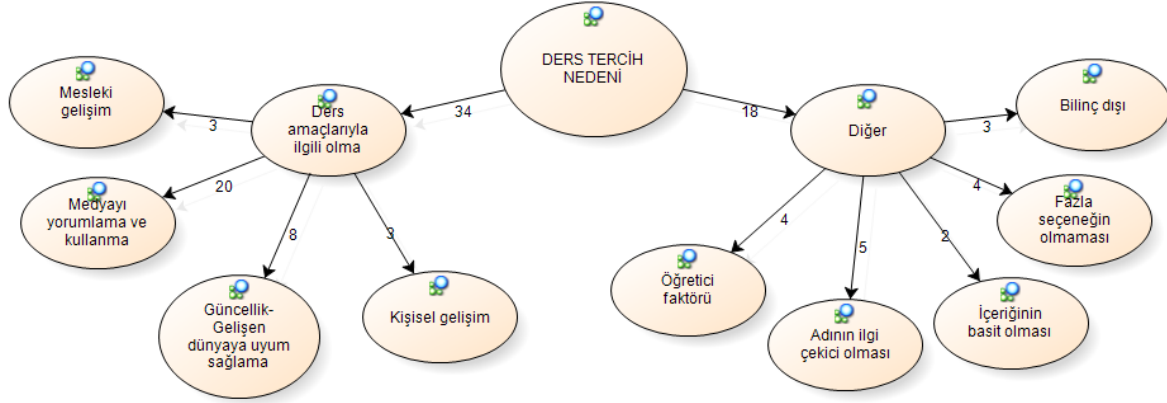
DERS TERCİH NEDENİ

34

Ders amaçlarıyla ilgili olma

3

Mesleki gelişim

20

Medyayı yorumlama ve kullanma

8

Güncellik- Gelişen dünyaya uyum sağlama

3

Kişisel gelişim

18

Diğer

3

Bilinç dışı

4

Fazla seçeneğin olmaması

4

Öğretici faktörü

5

Adının ilgi çekici olması

2

İçeriğinin basit olması